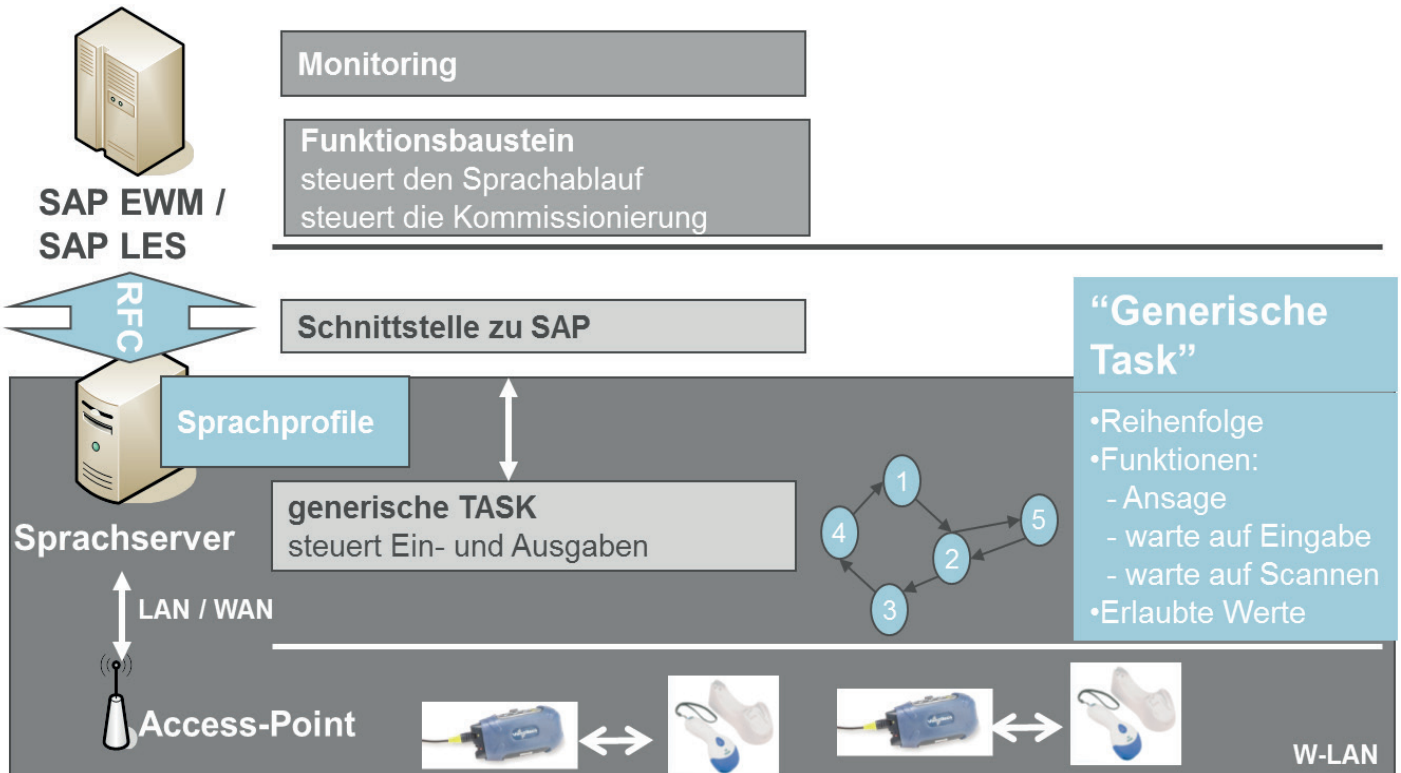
SAP EWM / SAP LES

Monitoring

Funktionsbaustein
steuert den Sprachablauf
steuert die Kommissionierung

RFC

Schnittstelle zu SAP

"Generische Task"

•Reihenfolge
•Funktionen:
- Ansage
- warte auf Eingabe
- warte auf Scannen
•Erlaubte Werte

Sprachprofile

Sprachserver

generische TASK
steuert Ein- und Ausgaben

1
4
5
2
3

LAN / WAN

Access-Point

W-LAN